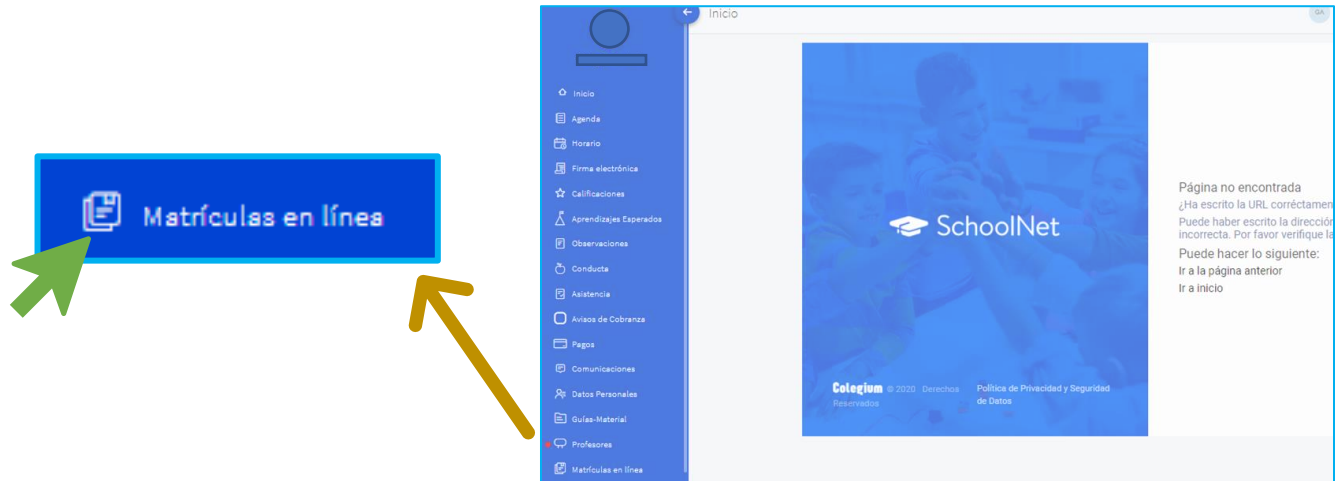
Matrículas en líneas

Inicio
Agenda
Horario
Firma electrónica
Calificaciones
Aprendizajes Esperados
Observaciones
Conducta
Asistencia
Avisos de Cobranza
Pagos
Comunicaciones
Datos Personales
Guías-Material
Profesores
Matrículas en línea

Inicio

GA

SchoolNet

Colegium © 2020 Derechos Reservados

Política de Privacidad y Seguridad de Datos

Página no encontrada
¿Ha escrito la URL corréctamen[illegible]
Puede haber escrito la dirección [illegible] incorrecta. Por favor verifique la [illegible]
Puede hacer lo siguiente:
Ir a la página anterior
Ir a inicio